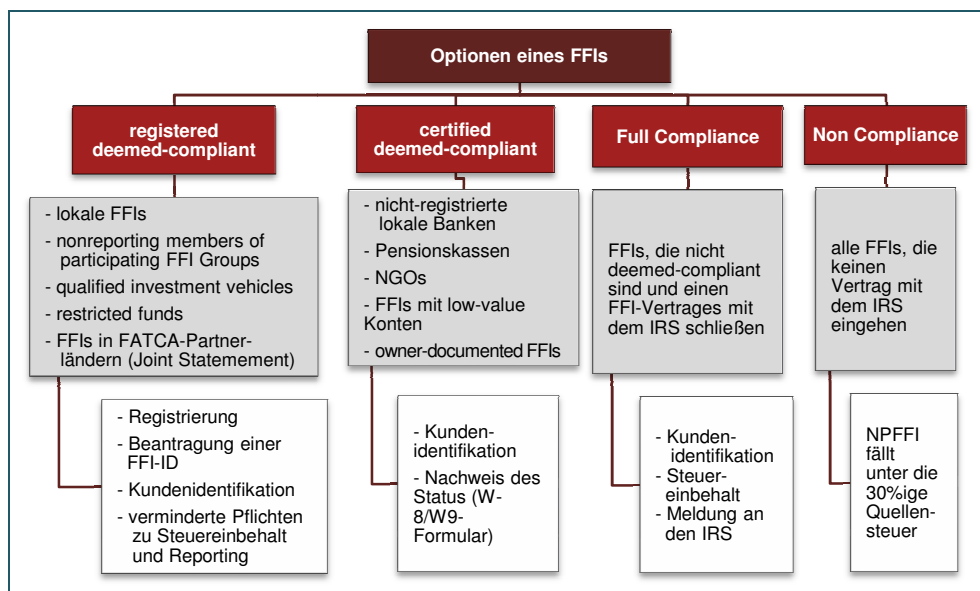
Optionen eines FFIs

registered deemed-compliant

- lokale FFIs
- nonreporting members of participating FFI Groups
- qualified investment vehicles
- restricted funds
- FFIs in FATCA-Partnerländern (Joint Statemement)

- Registrierung
- Beantragung einer FFI-ID
- Kundenidentifikation
- verminderte Pflichten zu Steuereinbehalt und Reporting

certified deemed-compliant

- nicht-registrierte lokale Banken
- Pensionskassen
- NGOs
- FFIs mit low-value Konten
- owner-documented FFIs

- Kundenidentifikation
- Nachweis des Status (W-8/W9-Formular)

Full Compliance

FFIs, die nicht deemed-compliant sind und einen FFI-Vertrages mit dem IRS schließen

- Kundenidentifikation
- Steuereinbehalt
- Meldung an den IRS

Non Compliance

alle FFIs, die keinen Vertrag mit dem IRS eingehen

NPFFI fällt unter die 30%ige Quellensteuer